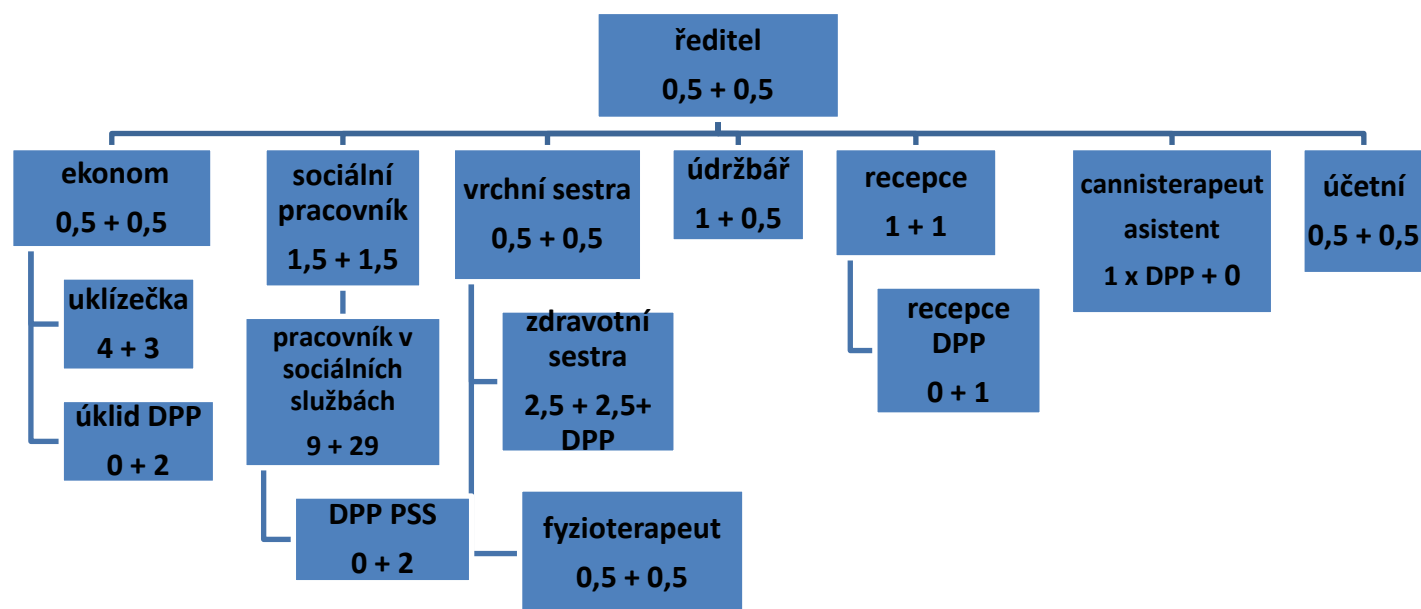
ředitel
0,5 + 0,5

ekonom
0,5 + 0,5

uklízečka
4 + 3

úklid DPP
0 + 2

sociální pracovník
1,5 + 1,5

pracovník v sociálních službách
9 + 29

DPP PSS
0 + 2

vrchní sestra
0,5 + 0,5

zdravotní sestra
2,5 + 2,5+ DPP

fyzioterapeut
0,5 + 0,5

údržbář
1 + 0,5

recepce
1 + 1

recepce DPP
0 + 1

cannisterapeut asistent
1 x DPP + 0

účetní
0,5 + 0,5